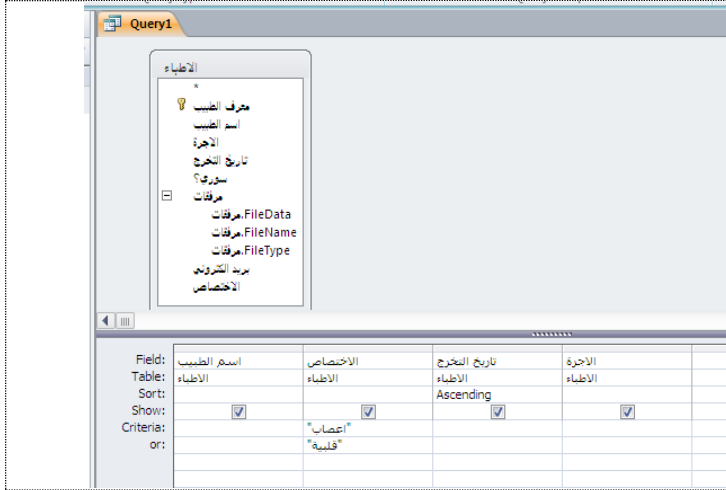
Query1

الاطباء
*
معرف الطبيب
اسم الطبيب
الاجرة
تاريخ التخرج
سوري؟
مرفقات
مرفقات.FileData
مرفقات.FileName
مرفقات.FileType
بريد الكتروني
الاختصاص

| | | | | |
|---|---|---|---|---|
| Field: | اسم الطبيب | الاختصاص | تاريخ التخرج | الاجرة |
| Table: | الاطباء | الاطباء | الاطباء | الاطباء |
| Sort: | | | Ascending | |
| Show: | ☑ | ☑ | ☑ | ☑ |
| Criteria: | | "اعصاب" | | |
| or: | | "قلبية" | | |